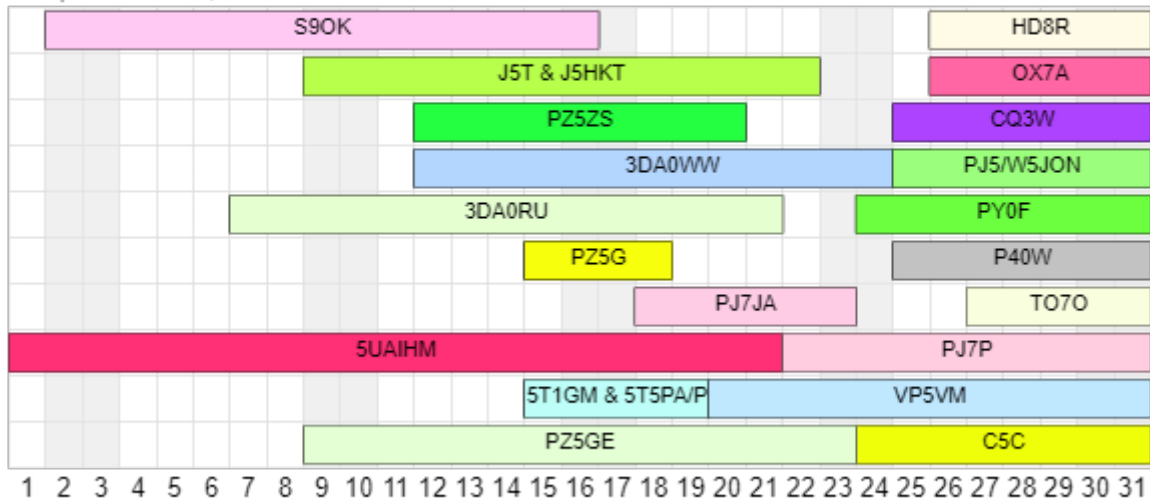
S9OK
HD8R
J5T & J5HKT
OX7A
PZ5ZS
CQ3W
3DA0WW
PJ5/W5JON
3DA0RU
PY0F
PZ5G
P40W
PJ7JA
TO7O
5UAIHM
PJ7P
5T1GM & 5T5PA/P
VP5VM
PZ5GE
C5C

1 2 3 4 5 6 7 8 9 10 11 12 13 14 15 16 17 18 19 20 21 22 23 24 25 26 27 28 29 30 31